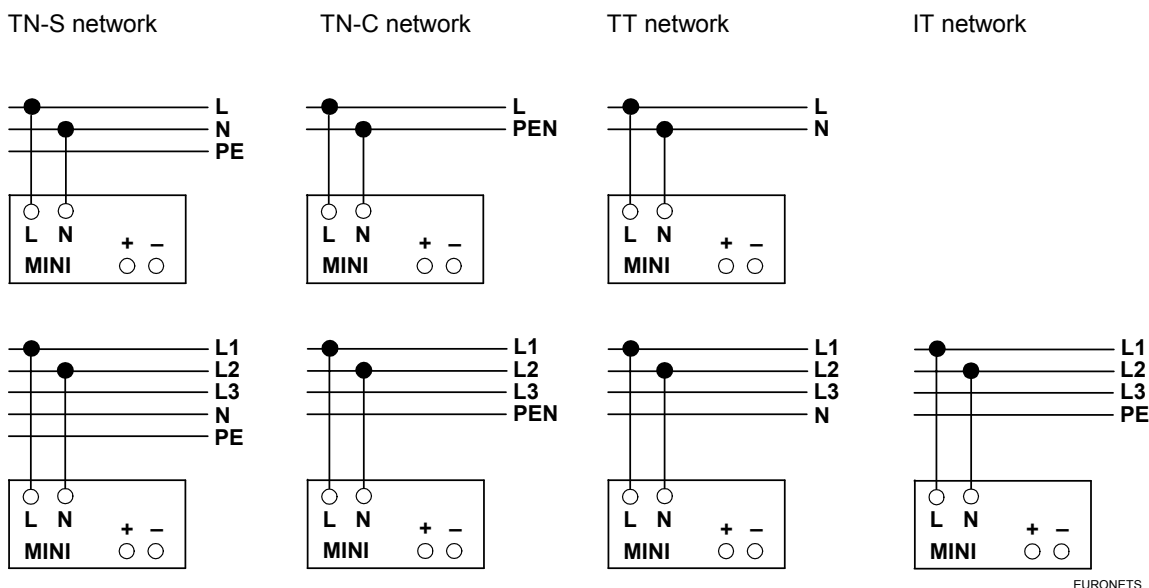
TN-S network

L
N
PE

L N
+ –
MINI

L1
L2
L3
N
PE

L N
+ –
MINI

TN-C network

L
PEN

L N
+ –
MINI

L1
L2
L3
PEN

L N
+ –
MINI

TT network

L
N

L N
+ –
MINI

L1
L2
L3
N

L N
+ –
MINI

IT network

L1
L2
L3
PE

L N
+ –
MINI

EURONETS